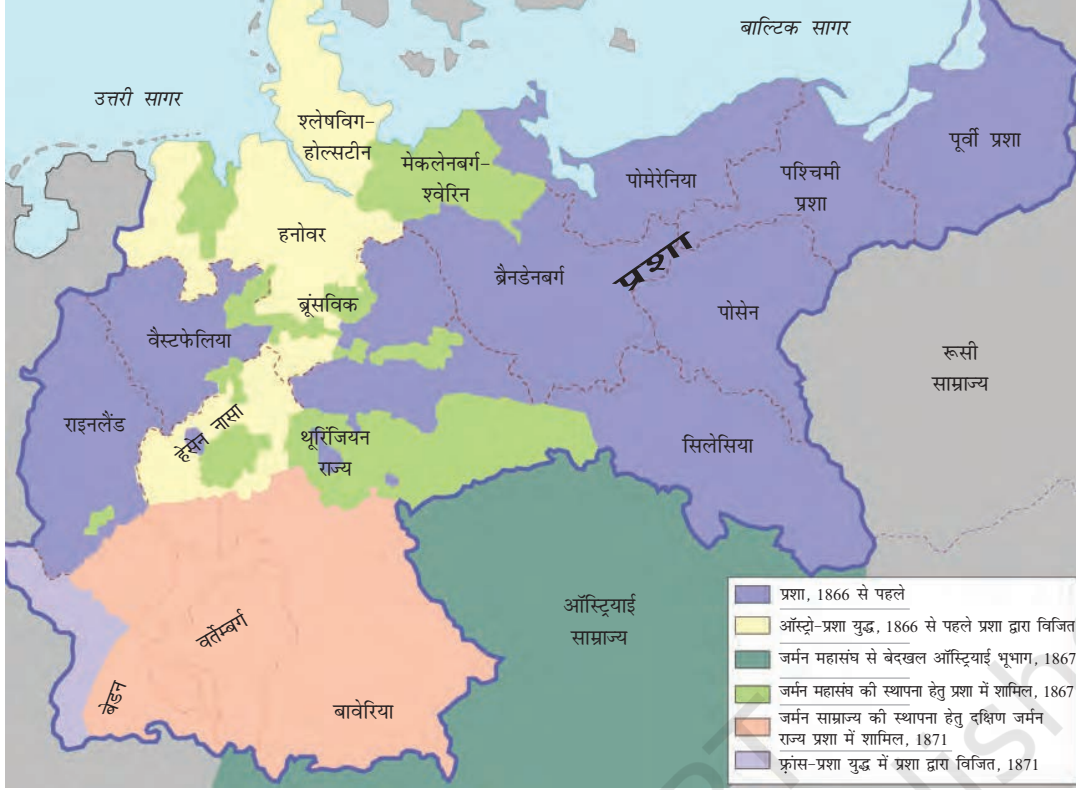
बाल्टिक सागर

उत्तरी सागर

श्लेषविग-होल्सटीन

मेकलेनबर्ग-श्वेरिन

पूर्वी प्रशा

पोमेरेनिया

पश्चिमी प्रशा

हनोवर

प्रशा

ब्रैनडेनबर्ग

ब्रूंसविक

पोसेन

वैस्टफेलिया

रूसी साम्राज्य

राइनलैंड

हेस्सेन नासा

थूरिंजियन राज्य

सिलेसिया

ऑस्ट्रियाई साम्राज्य

वर्तेम्बर्ग

बेडेन

बावेरिया

प्रशा, 1866 से पहले

ऑस्ट्रो-प्रशा युद्ध, 1866 से पहले प्रशा द्वारा विजित

जर्मन महासंघ से बेदखल ऑस्ट्रियाई भूभाग, 1867

जर्मन महासंघ की स्थापना हेतु प्रशा में शामिल, 1867

जर्मन साम्राज्य की स्थापना हेतु दक्षिण जर्मन राज्य प्रशा में शामिल, 1871

फ्रांस-प्रशा युद्ध में प्रशा द्वारा विजित, 1871